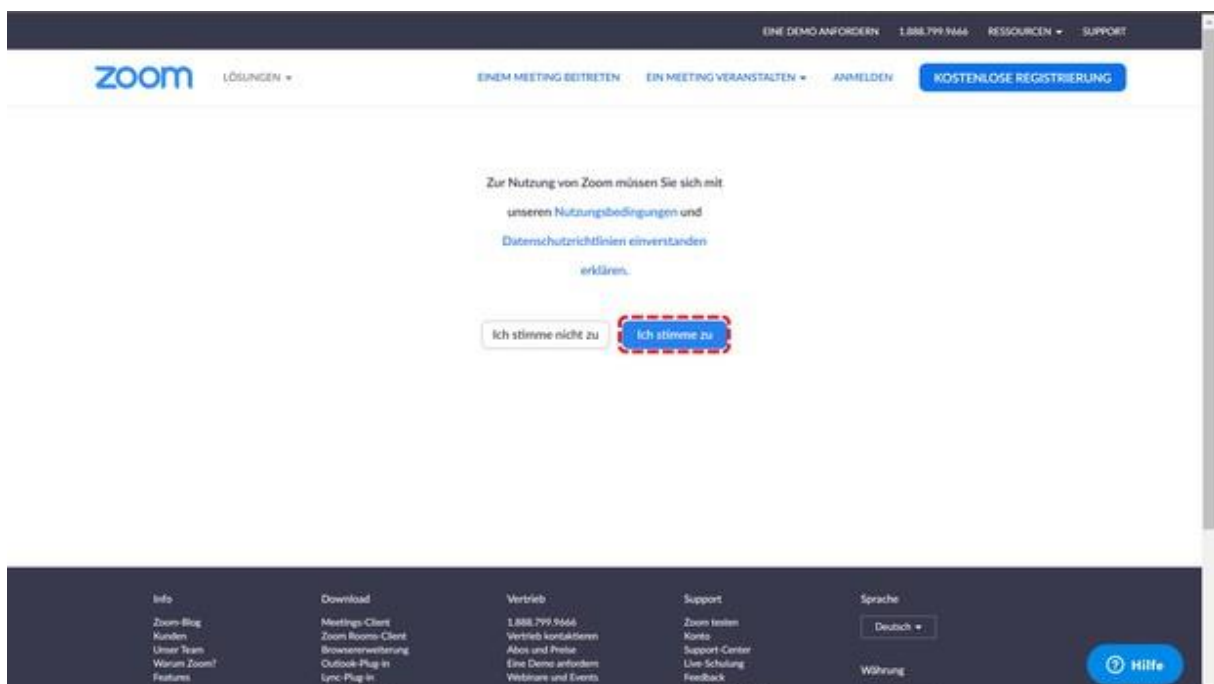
EINE DEMO ANFORDERN 1.888.799.9666 RESSOURCEN ▾ SUPPORT

zoom LÖSUNGEN ▾ EINEM MEETING BEITRETEN EIN MEETING VERANSTALTEN ▾ ANMELDEN KOSTENLOSE REGISTRIERUNG

Zur Nutzung von Zoom müssen Sie sich mit unseren Nutzungsbedingungen und Datenschutzrichtlinien einverstanden erklären.

Ich stimme nicht zu Ich stimme zu

Info
Zoom-Blog
Kunden
Unser Team
Warum Zoom?
Features

Download
Meetings-Client
Zoom Rooms-Client
Browsererweiterung
Outlook-Plug-in
Lync-Plug-in

Vertrieb
1.888.799.9666
Vertrieb kontaktieren
Abos und Preise
Eine Demo anfordern
Webinare und Events

Support
Zoom testen
Konto
Support-Center
Live-Schulung
Feedback

Sprache
Deutsch ▾
Währung

Hilfe